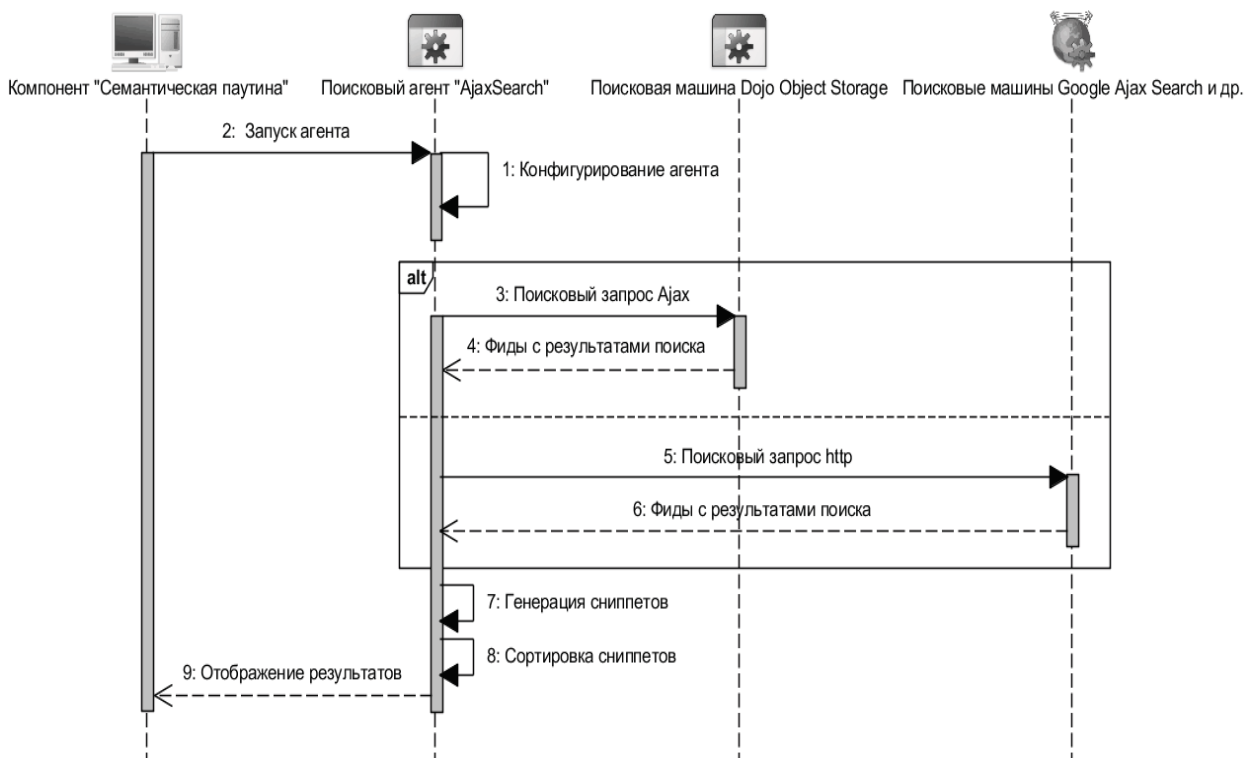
Компонент "Семантическая паутина"
Поисковый агент "AjaxSearch"
Поисковая машина Dojo Object Storage
Поисковые машины Google Ajax Search и др.

2: Запуск агента

1: Конфигурирование агента

alt

3: Поисковый запрос Ajax

4: Фиды с результатами поиска

5: Поисковый запрос http

6: Фиды с результатами поиска

7: Генерация сниппетов

8: Сортировка сниппетов

9: Отображение результатов